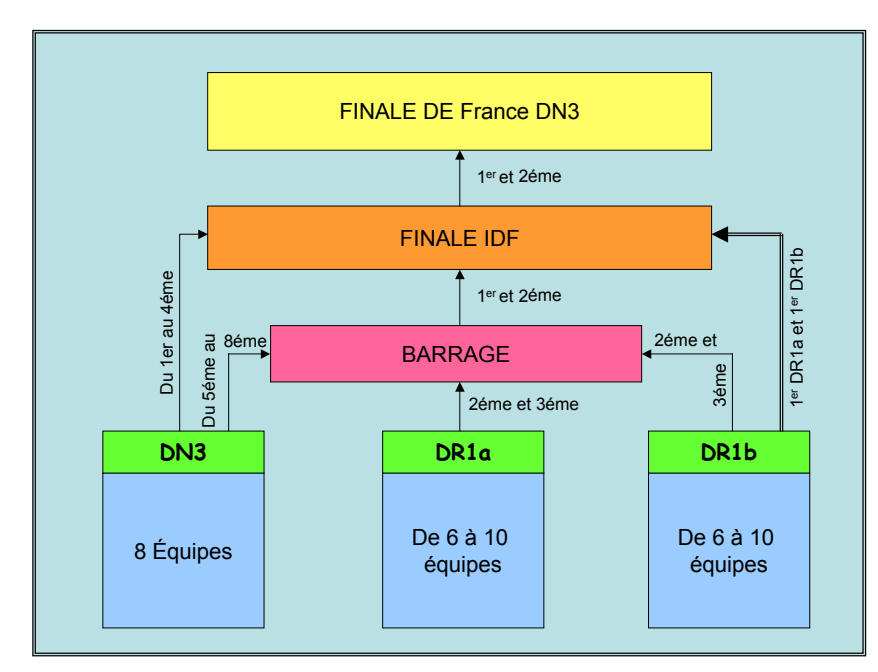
FINALE DE France DN3

1$^{er}$ et 2éme

FINALE IDF

Du 1er au 4éme

1$^{er}$ DR1a et 1$^{er}$ DR1b

1$^{er}$ et 2éme

Du 5éme au 8éme

BARRAGE

2éme et 3éme

2éme et 3éme

DN3

8 Équipes

DR1a

De 6 à 10 équipes

DR1b

De 6 à 10 équipes